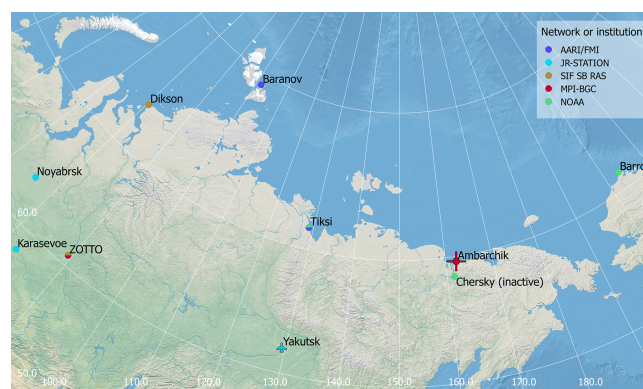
Network or institution
AARI/FMI
JR-STATION
SIF SB RAS
MPI-BGC
NOAA

Baranov
Dikson
Noyabrsk
Barro
60.0
Tiksi
Karasevoe
ZOTTO
Ambarchik
Chersky (inactive)
Yakutsk
50.0
100.0
110.0
120.0
130.0
140.0
150.0
160.0
170.0
180.0